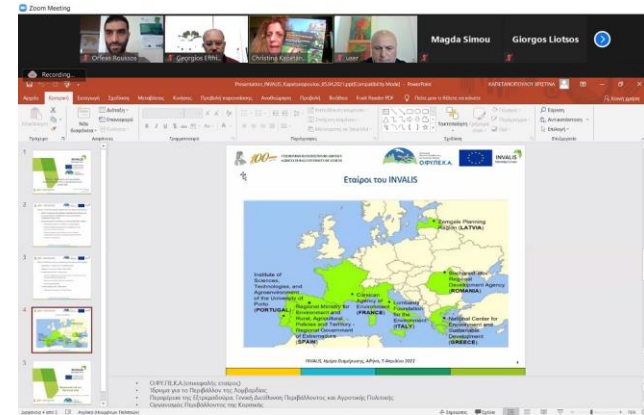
Zoom Meeting

Orfeas Roussos

Georgios Efthi...

Christina Kasetan...

user

Magda Simou

Giorgos Liotsos

Recording...

Εταίροι του INVALIS

Zemgale Planning Region (LATVIA)

Institute of Sciences, Technologies, and Agroenvironment of the University of Porto (PORTUGAL)

Regional Ministry for Environment and Rural, Agricultural, Policies and Territory - Regional Government of Extremadura (SPAIN)

Conseil Agency of Environment (FRANCE)

Lombardy Foundation for the Environment (ITALY)

Bucharest Ilfov Regional Development Agency (ROMANIA)

National Center for Environment and Sustainable Development (GREECE)

INVALIS

ΟΦΥΠΕΚΑ

INVALIS, Ημέρα Ενημέρωσης, Αθήνα, 7 Απριλίου 2022

ΟΦΥΠΕΚΑ (επικεφαλής εταίρος)
Ίδρυμα για το Περιβάλλον της Λομβαρδίας
Περιφέρεια της Εστρεμαδούρα, Γενική Διεύθυνση Περιβάλλοντος και Αγροτικής Πολιτικής
Οργανισμός Περιβάλλοντος της Κορσικής